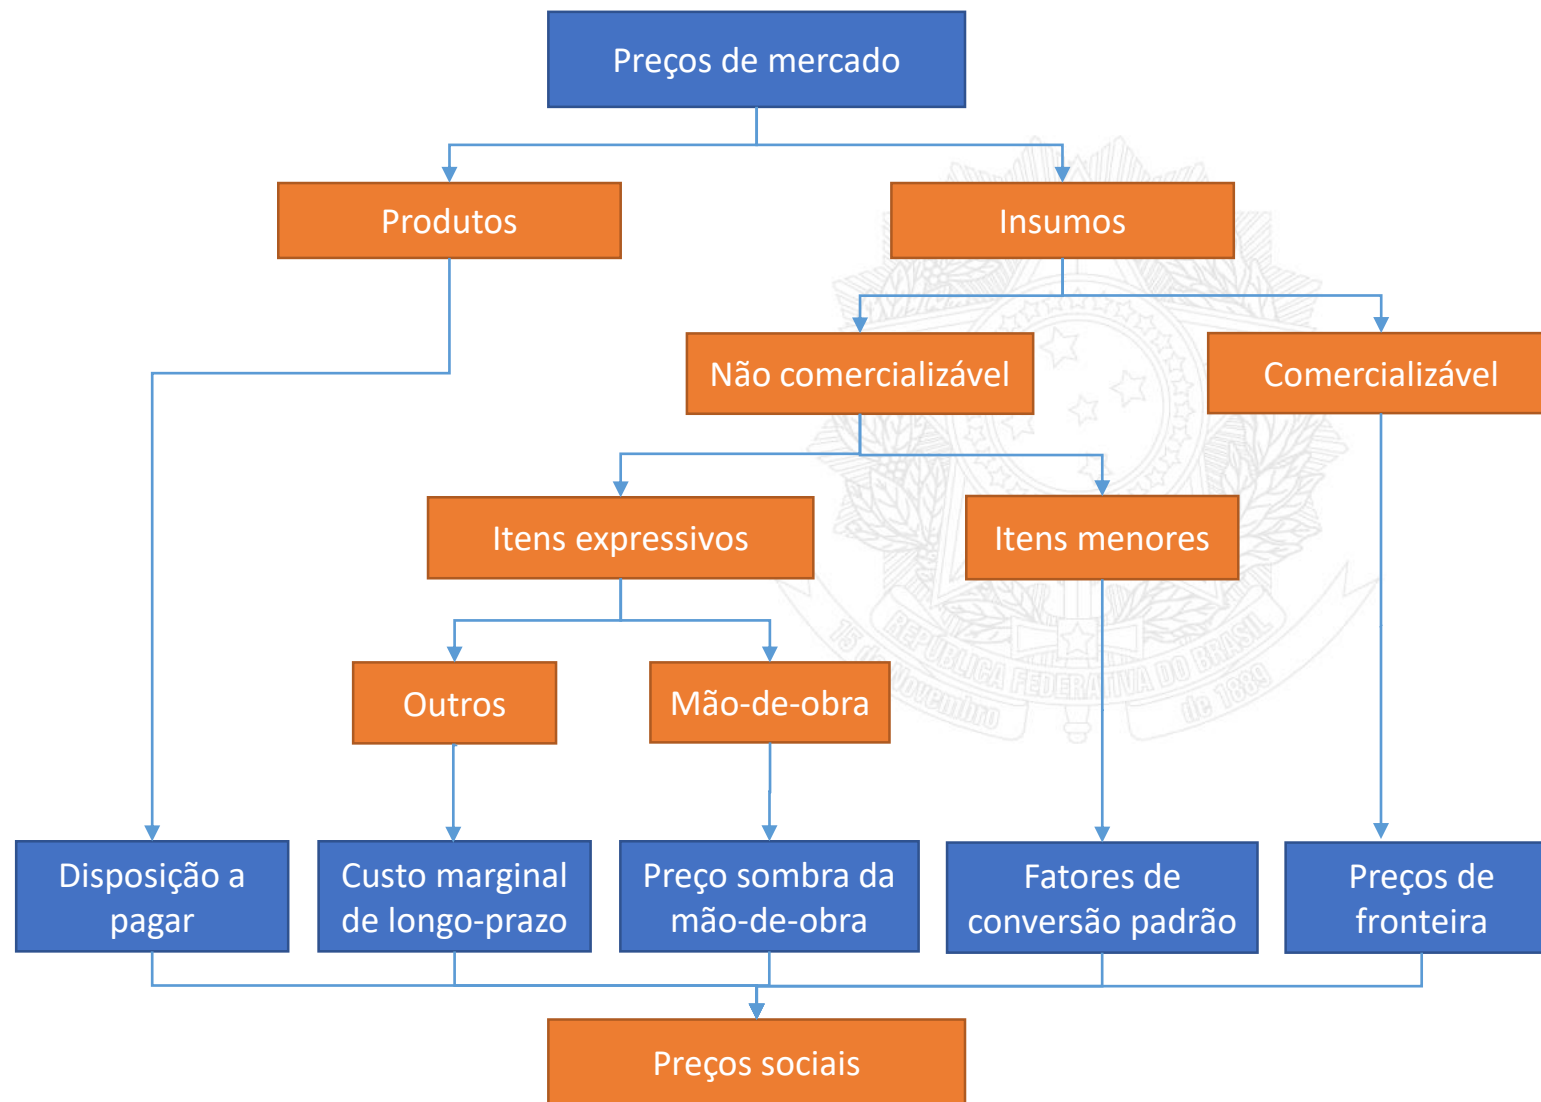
Preços de mercado

Produtos

Insumos

Não comercializável

Comercializável

Itens expressivos

Itens menores

Outros

Mão-de-obra

Disposição a pagar

Custo marginal de longo-prazo

Preço sombra da mão-de-obra

Fatores de conversão padrão

Preços de fronteira

Preços sociais

REPÚBLICA FEDERATIVA DO BRASIL
15 de novembro de 1889